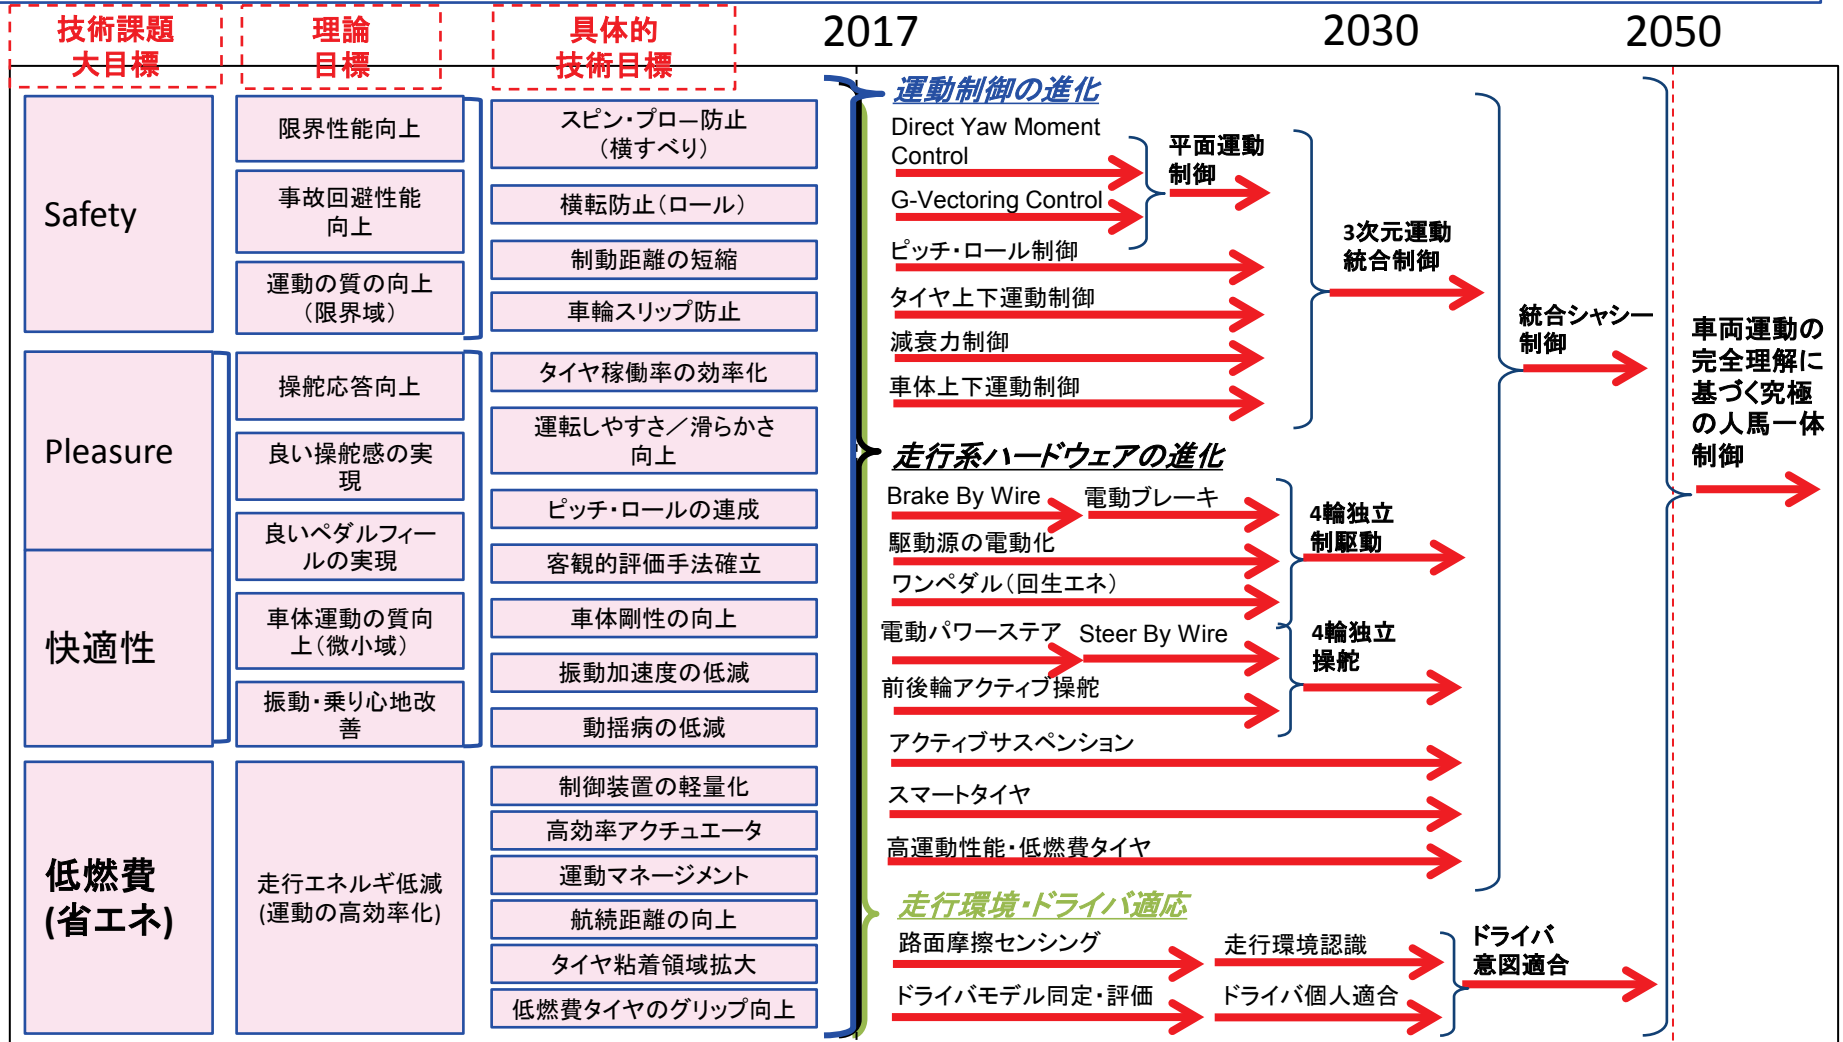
技術課題
大目標

理論
目標

具体的
技術目標

2017

2030

2050

Safety

Pleasure

快適性

低燃費
(省エネ)

限界性能向上

事故回避性能向上

運動の質の向上（限界域）

操舵応答向上

良い操舵感の実現

良いペダルフィールの実現

車体運動の質向上（微小域）

振動・乗り心地改善

走行エネルギ低減
(運動の高効率化)

スピン・プロー防止
（横すべり）

横転防止（ロール）

制動距離の短縮

車輪スリップ防止

タイヤ稼働率の効率化

運転しやすさ／滑らかさ向上

ピッチ・ロールの連成

客観的評価手法確立

車体剛性の向上

振動加速度の低減

動揺病の低減

制御装置の軽量化

高効率アクチュエータ

運動マネージメント

航続距離の向上

タイヤ粘着領域拡大

低燃費タイヤのグリップ向上

運動制御の進化

Direct Yaw Moment Control

G-Vectoring Control

平面運動制御

ピッチ・ロール制御

タイヤ上下運動制御

減衰力制御

車体上下運動制御

3次元運動統合制御

統合シャシー制御

車両運動の完全理解に基づく究極の人馬一体制御

走行系ハードウェアの進化

Brake By Wire

電動ブレーキ

駆動源の電動化

ワンペダル（回生エネ）

4輪独立制駆動

電動パワーステア

Steer By Wire

前後輪アクティブ操舵

4輪独立操舵

アクティブサスペンション

スマートタイヤ

高運動性能・低燃費タイヤ

走行環境・ドライバ適応

路面摩擦センシング

走行環境認識

ドライバモデル同定・評価

ドライバ個人適合

ドライバ意図適合